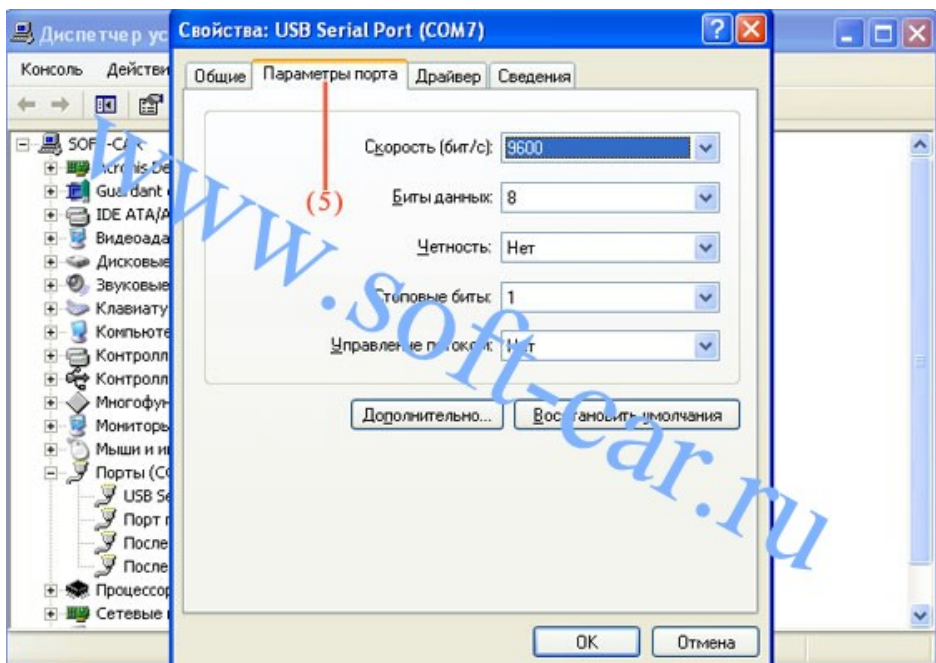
Диспетчер ус

Консоль Действи

SOF -CAR
Acronis De
Guardant
IDE ATA/A
Видеоада
Дисковые
Звуковые
Клавиату
Компьюте
Контролл
Контролл
Многофун
Мониторы
Мыши и и
Порты (CO
USB Se
Порт п
После
После
Процессор
Сетевые

Свойства: USB Serial Port (COM7)

Общие Параметры порта Драйвер Сведения

(5)

Скорость (бит/с): 9600

Биты данных: 8

Четность: Нет

Стоповые биты: 1

Управление потоком: Нет

Дополнительно... Восстановить умолчания

OK Отмена

www.soft-car.ru